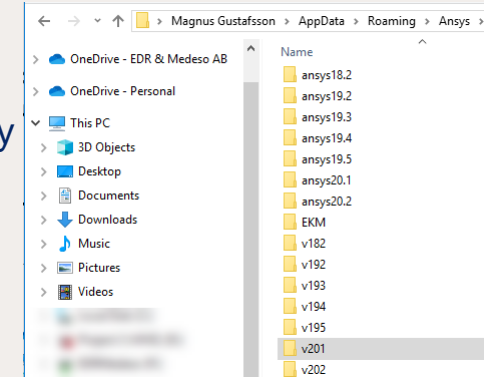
Magnus Gustafsson > AppData > Roaming > Ansys >

OneDrive - EDR & Medeso AB
OneDrive - Personal
This PC
3D Objects
Desktop
Documents
Downloads
Music
Pictures
Videos
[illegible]
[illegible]
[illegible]

y

Name
ansys18.2
ansys19.2
ansys19.3
ansys19.4
ansys19.5
ansys20.1
ansys20.2
EKM
v182
v192
v193
v194
v195
v201
v202